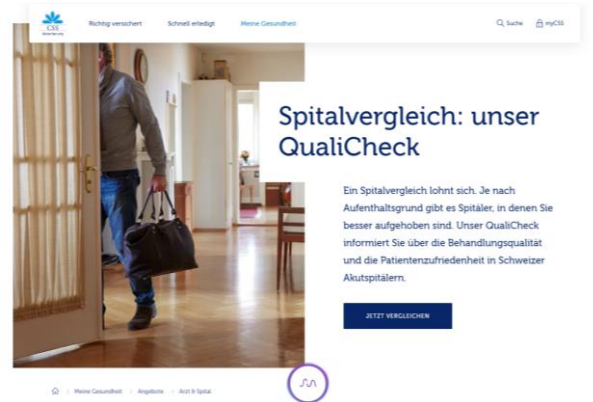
CSS

Richtig versichert Schnell erledigt Meine Gesundheit

Suche myCSS

Spitalvergleich: unser QualiCheck

Ein Spitalvergleich lohnt sich. Je nach Aufenthaltsgrund gibt es Spitäler, in denen Sie besser aufgehoben sind. Unser QualiCheck informiert Sie über die Behandlungsqualität und die Patientenzufriedenheit in Schweizer Akutspitälern.

JETZT VERGLEICHEN

Meine Gesundheit > Angebote > Arzt & Spital